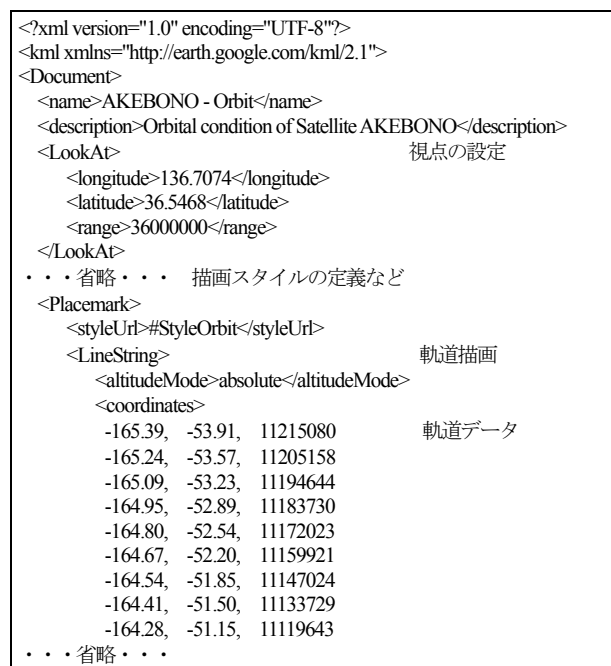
<?xml version="1.0" encoding="UTF-8"?>
<kml xmlns="http://earth.google.com/kml/2.1">
<Document>
<name>AKEBONO - Orbit</name>
<description>Orbital condition of Satellite AKEBONO</description>
<LookAt> 視点の設定
<longitude>136.7074</longitude>
<latitude>36.5468</latitude>
<range>36000000</range>
</LookAt>
・・・省略・・・ 描画スタイルの定義など
<Placemark>
<styleUrl>#StyleOrbit</styleUrl>
<LineString> 軌道描画
<altitudeMode>absolute</altitudeMode>
<coordinates>
-165.39, -53.91, 11215080 軌道データ
-165.24, -53.57, 11205158
-165.09, -53.23, 11194644
-164.95, -52.89, 11183730
-164.80, -52.54, 11172023
-164.67, -52.20, 11159921
-164.54, -51.85, 11147024
-164.41, -51.50, 11133729
-164.28, -51.15, 11119643
・・・省略・・・